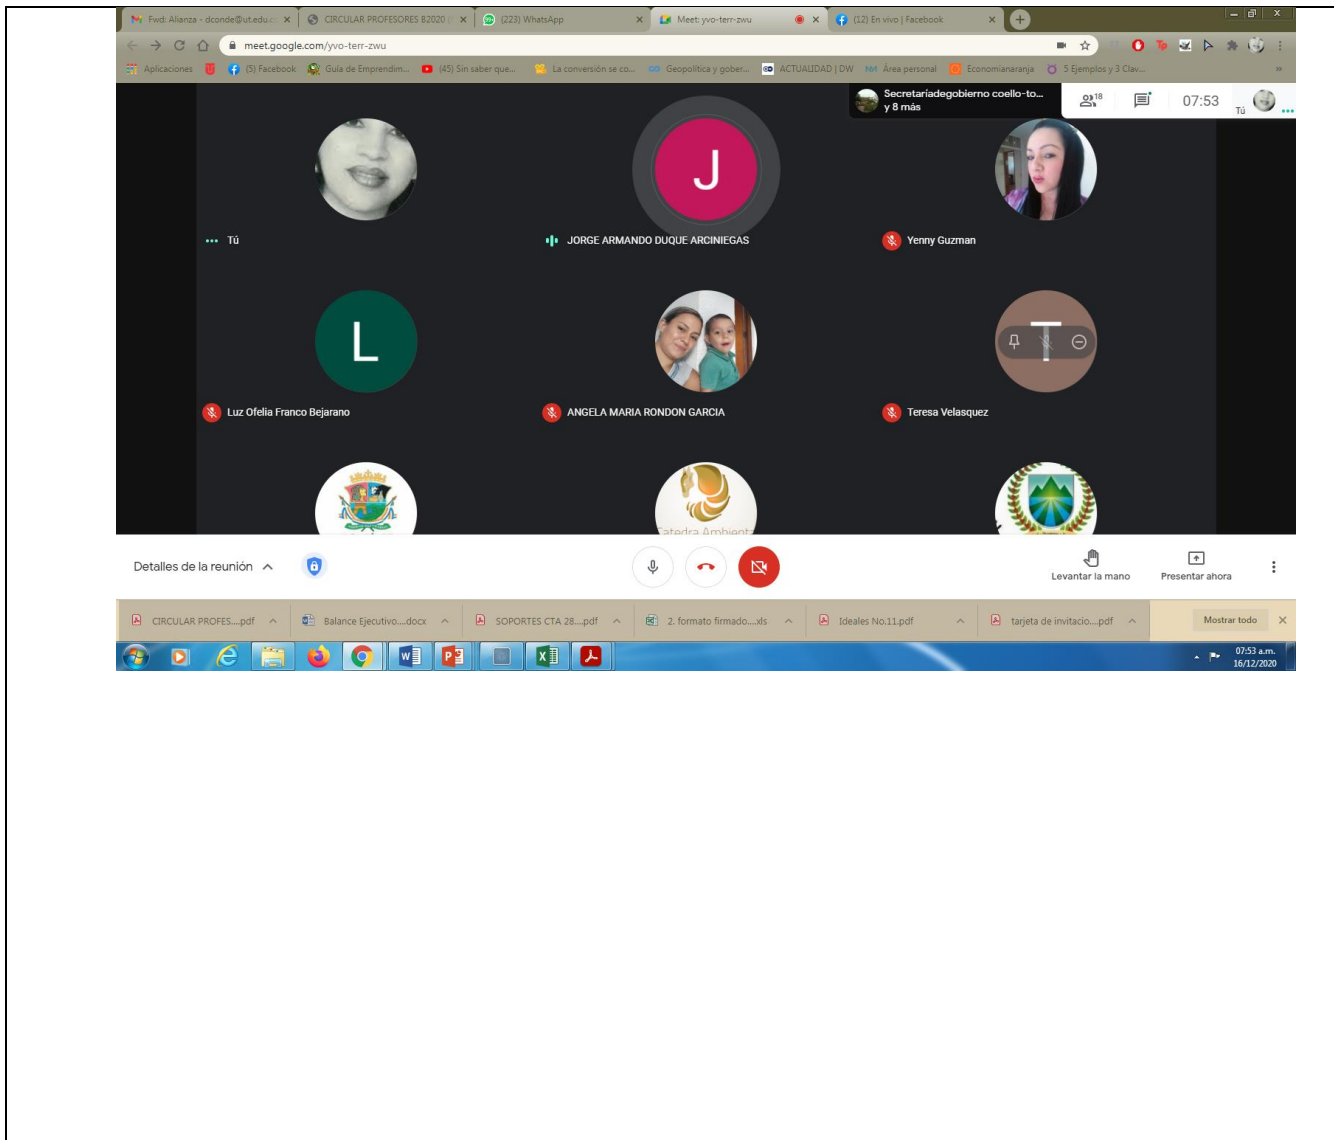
Fwd: Alianza - dconde@ut.edu.co
CIRCULAR PROFESORES B2020
(223) WhatsApp
Meet: yvo-terr-zwu
(12) En vivo | Facebook

meet.google.com/yvo-terr-zwu

Aplicaciones (5) Facebook Guía de Emprendim... (45) Sin saber que... La conversión se co... Geopolítica y gober... ACTUALIDAD | DW Área personal Economianaranja 5 Ejemplos y 3 Clav...

Secretaríadegobierno coello-to... y 8 más
18
07:53
Tú

Tú
J
JORGE ARMANDO DUQUE ARCINIEGAS
Yenny Guzman
L
Luz Ofelia Franco Bejarano
ANGELA MARIA RONDON GARCIA
T
Teresa Velasquez
Catedra Ambient

Detalles de la reunión
Levantar la mano
Presentar ahora

CIRCULAR PROFES....pdf
Balance Ejecutivo....docx
SOPORTES CTA 28....pdf
2. formato firmado....xls
Ideales No.11.pdf
tarjeta de invitacio....pdf
Mostrar todo

07:53 a.m.
16/12/2020